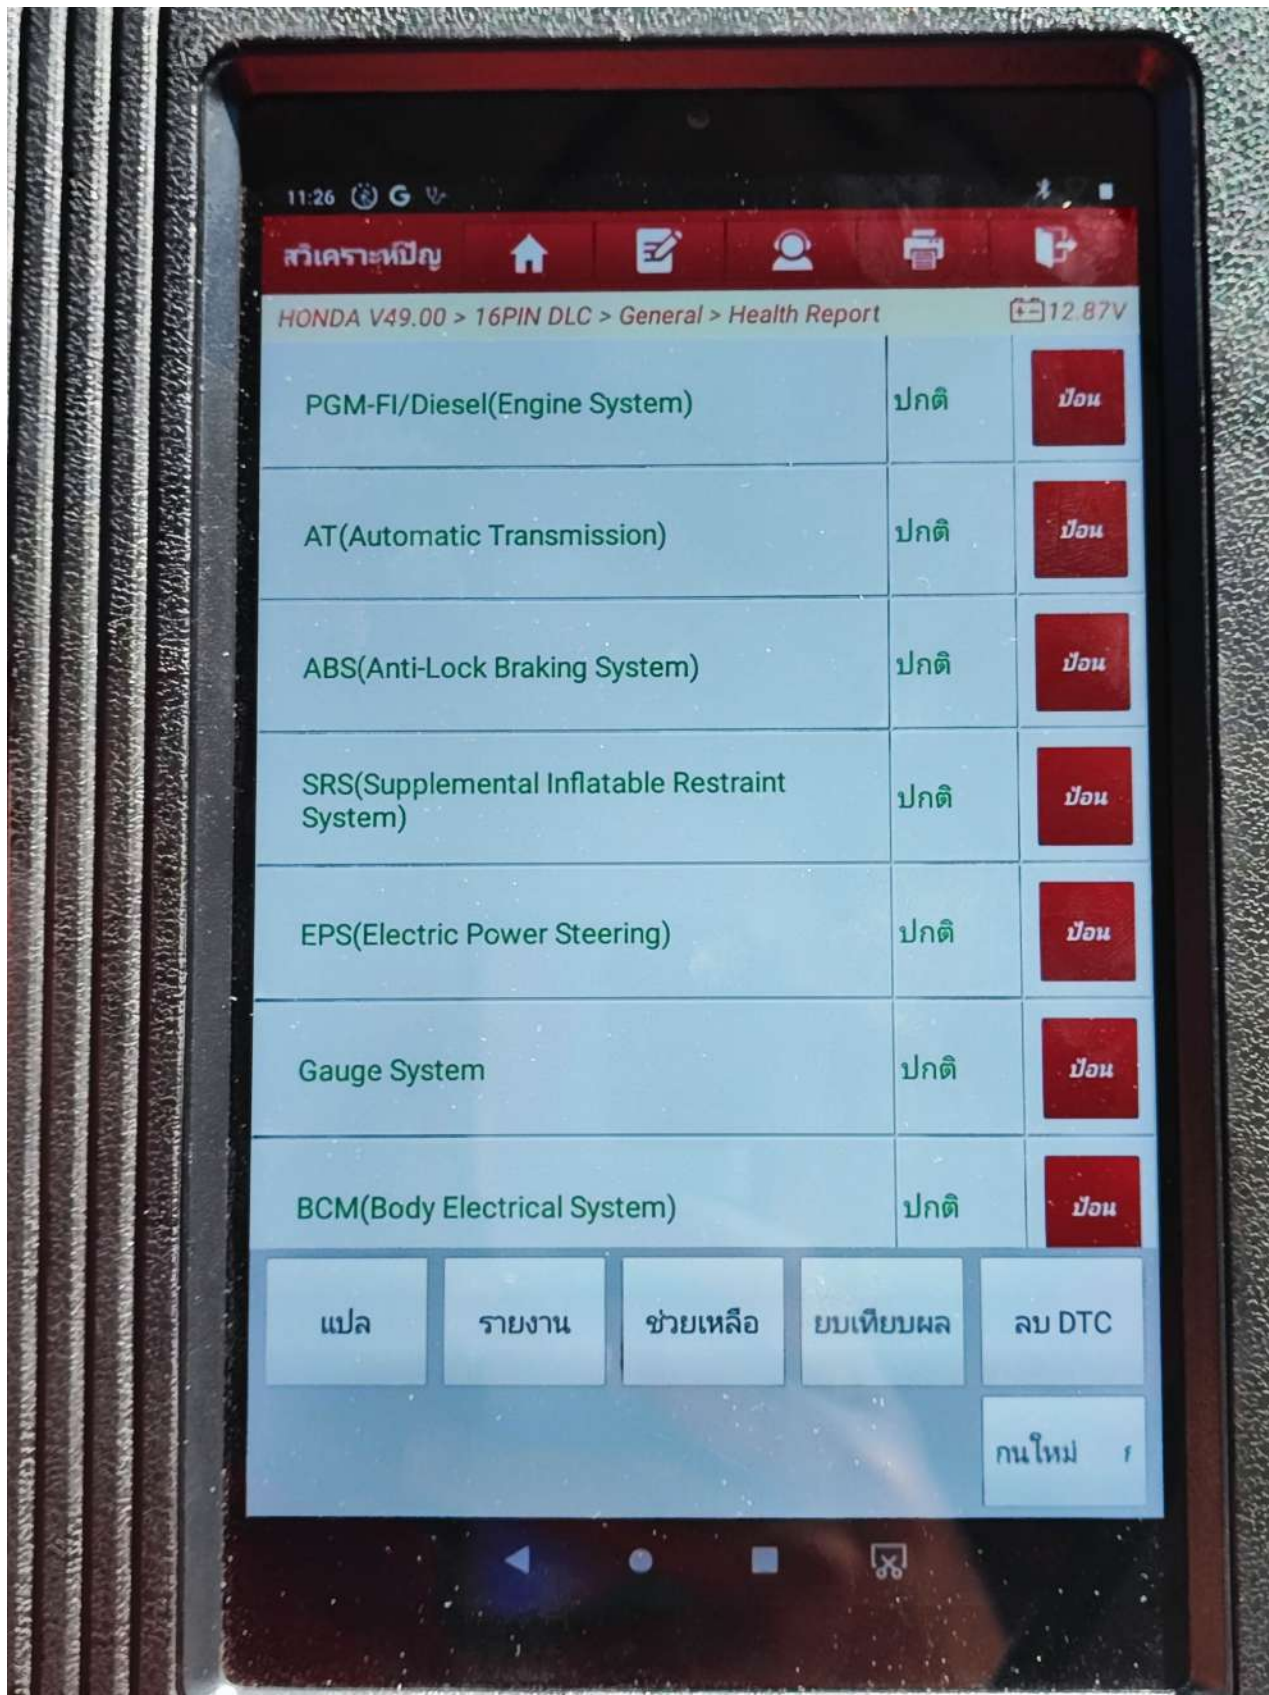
11:26

สวิเคราะห์ปัญ

HONDA V49.00 > 16PIN DLC > General > Health Report

12.87V

| | | |
|---|---|---|
| PGM-FI/Diesel(Engine System) | ปกติ | ป้อน |
| AT(Automatic Transmission) | ปกติ | ป้อน |
| ABS(Anti-Lock Braking System) | ปกติ | ป้อน |
| SRS(Supplemental Inflatable Restraint System) | ปกติ | ป้อน |
| EPS(Electric Power Steering) | ปกติ | ป้อน |
| Gauge System | ปกติ | ป้อน |
| BCM(Body Electrical System) | ปกติ | ป้อน |

แปล

รายงาน

ช่วยเหลือ

ยบเทียบผล

ลบ DTC

กนใหม่